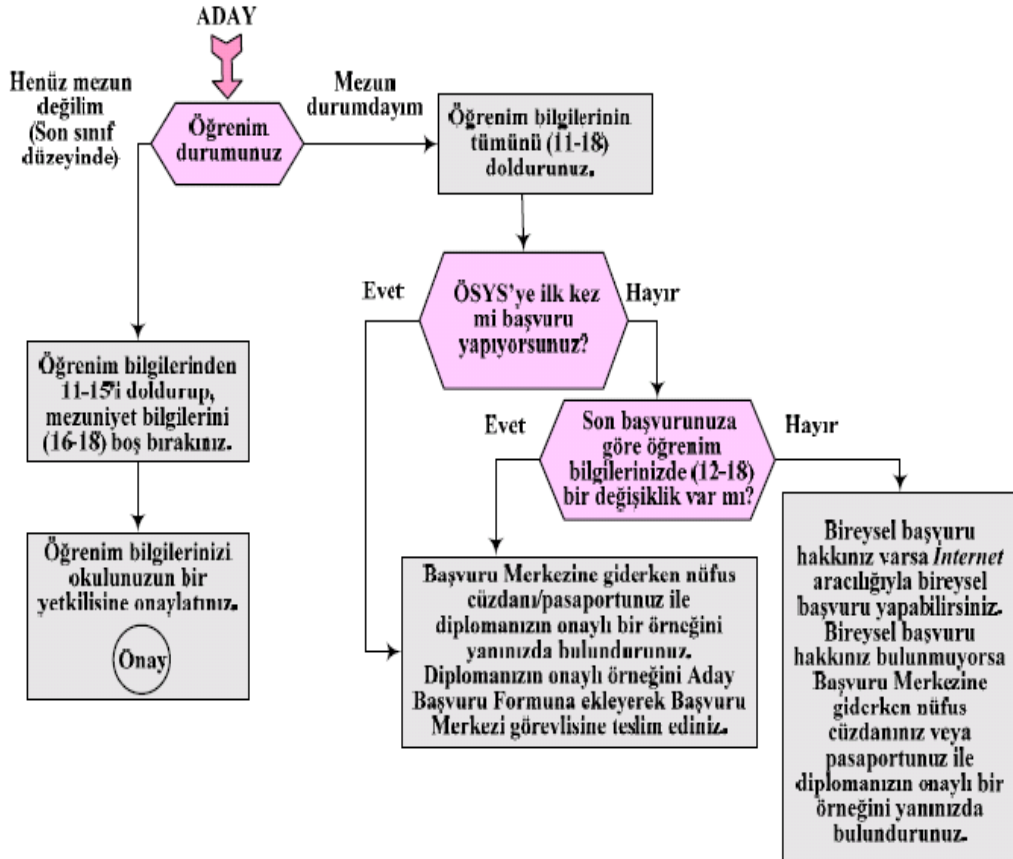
ADAY

Henüz mezun değilim (Son sınıf düzeyinde)

Öğrenim durumunuz

Mezun durumdayım

Öğrenim bilgilerinin tümünü (11-18) doldurunuz.

Evet

ÖSYS'ye ilk kez mi başvuru yapıyorsunuz?

Hayır

Öğrenim bilgilerinden 11-15'i doldurup, mezuniyet bilgilerini (16-18) boş bırakınız.

Evet

Son başvurunuza göre öğrenim bilgilerinizde (12-18) bir değişiklik var mı?

Hayır

Öğrenim bilgilerinizi okulunuzun bir yetkilisine onaylatınız.

Onay

Başvuru Merkezine giderken nüfus cüzdanı/pasaportunuz ile diplomanızın onaylı bir örneğini yanınızda bulundurunuz. Diplomanızın onaylı örneğini Aday Başvuru Formuna ekleyerek Başvuru Merkezi görevlisine teslim ediniz.

Bireysel başvuru hakkınız varsa *Internet* aracılığıyla bireysel başvuru yapabilirsiniz. Bireysel başvuru hakkınız bulunmuyorsa Başvuru Merkezine giderken nüfus cüzdanınız veya pasaportunuz ile diplomanızın onaylı bir örneğini yanınızda bulundurunuz.